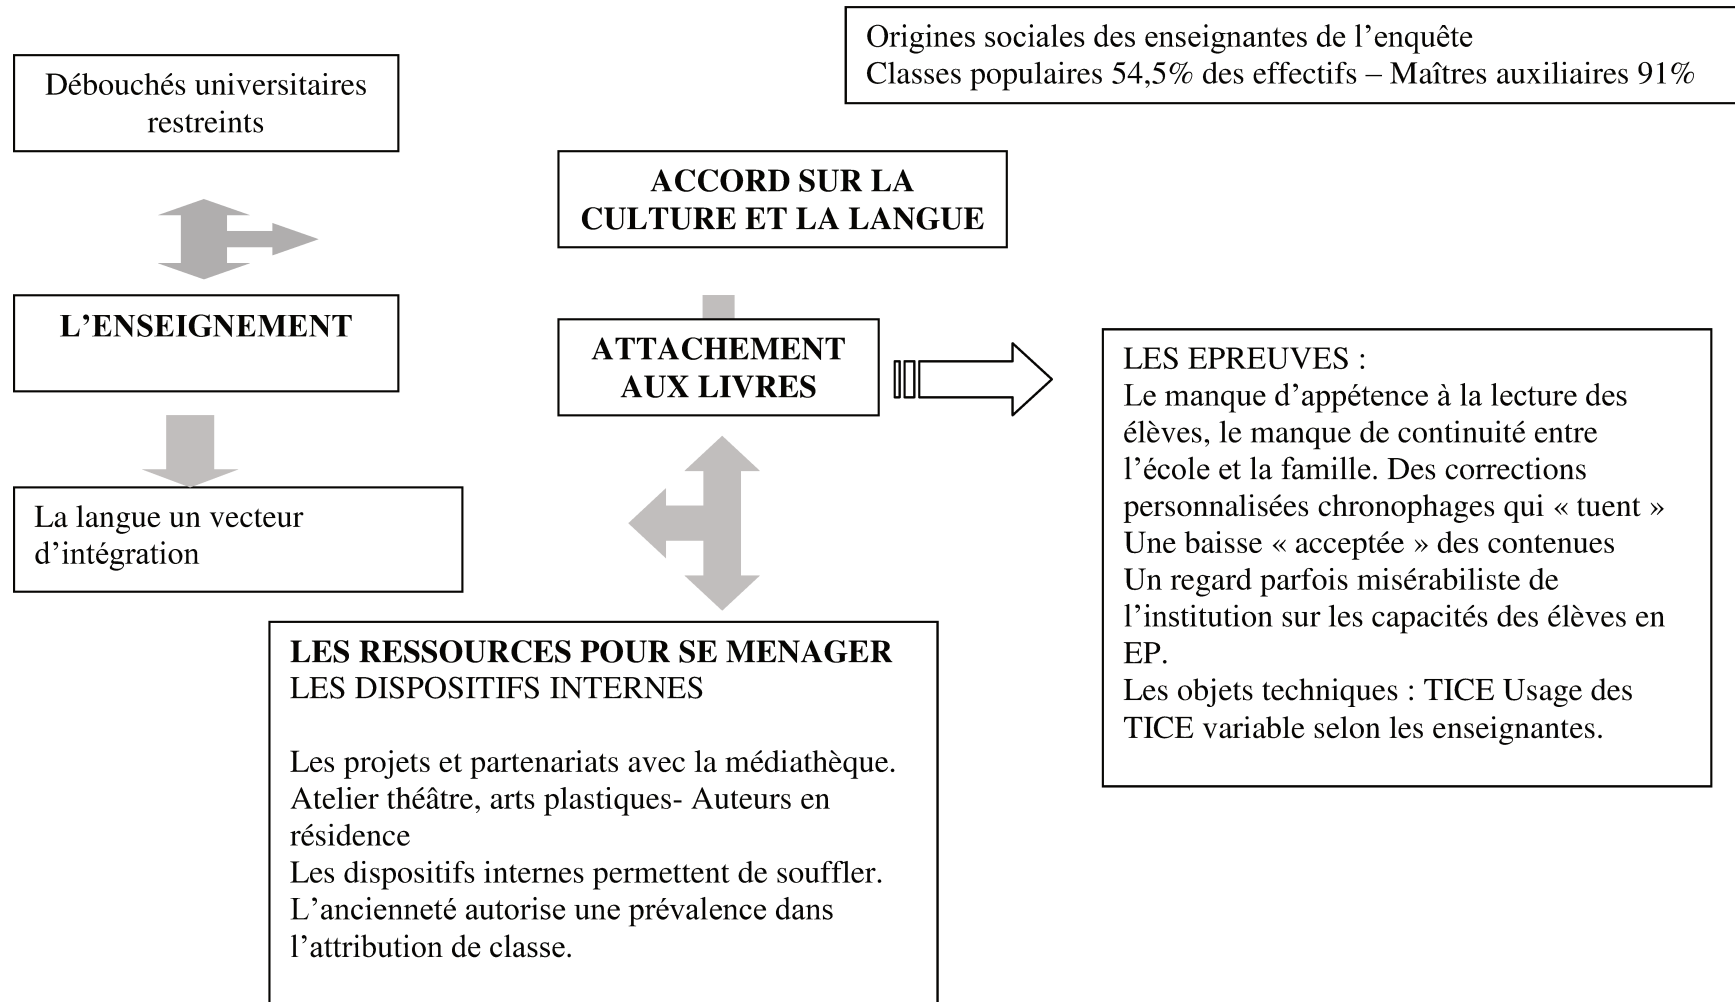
Origines sociales des enseignantes de l’enquête
Classes populaires 54,5% des effectifs – Maîtres auxiliaires 91%

Débouchés universitaires restreints

L’ENSEIGNEMENT

La langue un vecteur d’intégration

ACCORD SUR LA CULTURE ET LA LANGUE

ATTACHEMENT AUX LIVRES

LES EPREUVES :
Le manque d’appétence à la lecture des élèves, le manque de continuité entre l’école et la famille. Des corrections personnalisées chronophages qui « tuent »
Une baisse « acceptée » des contenues
Un regard parfois misérabiliste de l’institution sur les capacités des élèves en EP.
Les objets techniques : TICE Usage des TICE variable selon les enseignantes.

LES RESSOURCES POUR SE MENAGER
LES DISPOSITIFS INTERNES

Les projets et partenariats avec la médiathèque.
Atelier théâtre, arts plastiques- Auteurs en résidence
Les dispositifs internes permettent de souffler.
L’ancienneté autorise une prévalence dans l’attribution de classe.